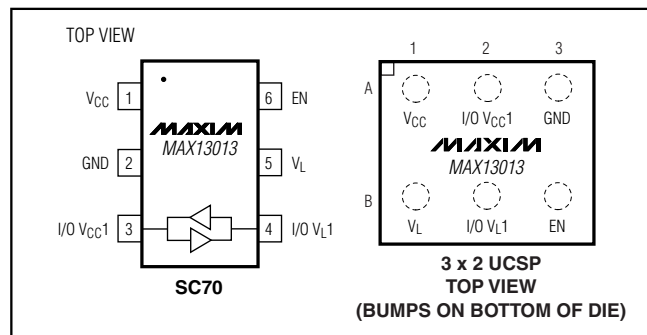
TOP VIEW

$V_{CC}$ 1
GND 2
I/O $V_{CC}1$ 3

MAXIM
MAX13013

6 EN
5 $V_L$
4 I/O $V_L1$

SC70

1 2 3

A
$V_{CC}$ I/O $V_{CC}1$ GND

MAXIM
MAX13013

B
$V_L$ I/O $V_L1$ EN

3 x 2 UCSP
TOP VIEW
(BUMPS ON BOTTOM OF DIE)